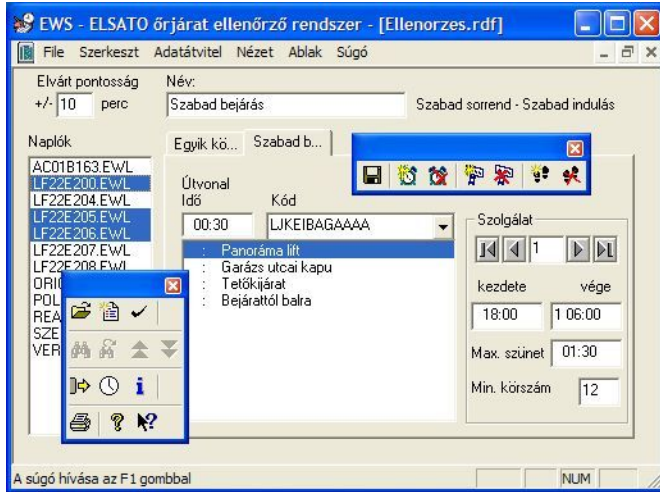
EWS - ELSATO őrjárat ellenőrző rendszer - [Ellenorzes.rdf]

File Szerkeszt Adatátvitel Nézet Ablak Súgó

Elvárt pontosság
+/- 10 perc

Név:
Szabad bejárás

Szabad sorrend - Szabad indulás

Naplók

AC01B163.EWL
LF22E200.EWL
LF22E204.EWL
LF22E205.EWL
LF22E206.EWL
LF22E207.EWL
LF22E208.EWL
ORIG
POL
REA
SZE
VER

Egyik kö... Szabad b...

Útvonal
Idő Kód
00:30 LJKEIBAGAAAA

: Panoráma lift
: Garázs utcai kapu
: Tetőkijárat
: Bejárattól balra

Szolgálat
1
kezdete vége
18:00 1 06:00
Max. szünet 01:30
Min. körszám 12

A súgó hívása az F1 gombbal

NUM